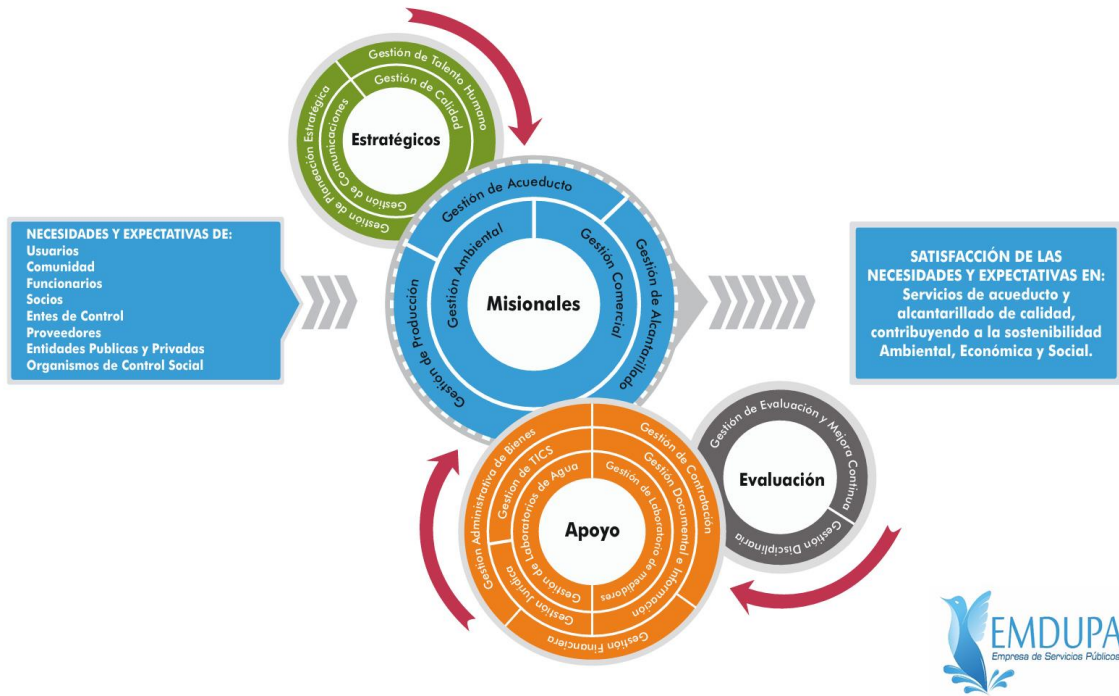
NECESIDADES Y EXPECTATIVAS DE:
Usuarios
Comunidad
Funcionarios
Socios
Entes de Control
Proveedores
Entidades Publicas y Privadas
Organismos de Control Social

Gestión de Talento Humano
Gestión de Calidad
Gestión de Planeación Estratégica
Gestión de Comunicaciones
Estratégicos

Gestión de Acueducto
Gestión Ambiental
Gestión Comercial
Gestión de Alcantarillado
Gestión de Producción
Misionales

SATISFACCIÓN DE LAS NECESIDADES Y EXPECTATIVAS EN:
Servicios de acueducto y alcantarillado de calidad, contribuyendo a la sostenibilidad Ambiental, Económica y Social.

Gestión Administrativa de Bienes
Gestión de TICS
Gestión de Laboratorios de Agua
Gestión Jurídica
Gestión de Contratación
Gestión Documental e Información
Gestión de Laboratorio de medidores
Gestión Financiera
Apoyo

Gestión de Evaluación y Mejora Continua
Gestión Disciplinaria
Evaluación

EMDUPAR
Empresa de Servicios Públicos